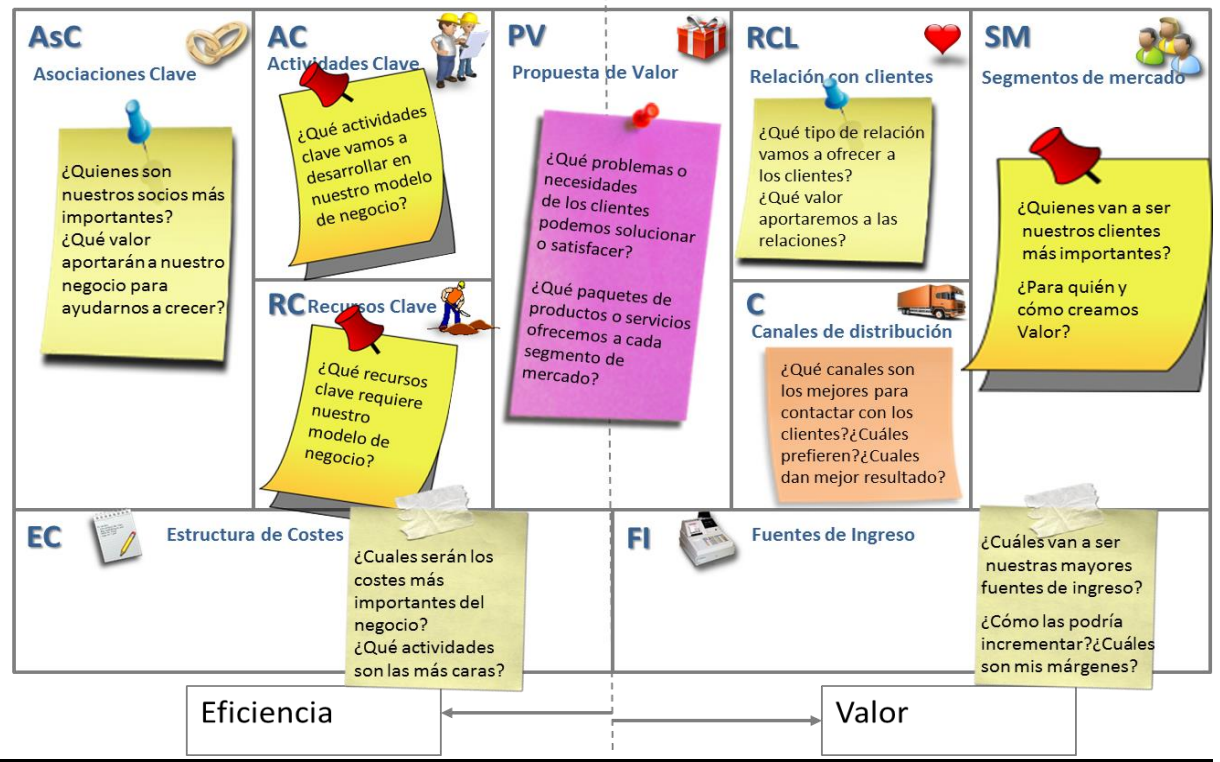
AsC
Asociaciones Clave

¿Quienes son nuestros socios más importantes?
¿Qué valor aportarán a nuestro negocio para ayudarnos a crecer?

AC
Actividades Clave

¿Qué actividades clave vamos a desarrollar en nuestro modelo de negocio?

RC Recursos Clave

¿Qué recursos clave requiere nuestro modelo de negocio?

PV
Propuesta de Valor

¿Qué problemas o necesidades de los clientes podemos solucionar o satisfacer?

¿Qué paquetes de productos o servicios ofrecemos a cada segmento de mercado?

RCL
Relación con clientes

¿Qué tipo de relación vamos a ofrecer a los clientes?
¿Qué valor aportaremos a las relaciones?

C
Canales de distribución

¿Qué canales son los mejores para contactar con los clientes?¿Cuáles prefieren?¿Cuales dan mejor resultado?

SM
Segmentos de mercado

¿Quienes van a ser nuestros clientes más importantes?

¿Para quién y cómo creamos Valor?

EC
Estructura de Costes

¿Cuales serán los costes más importantes del negocio?
¿Qué actividades son las más caras?

FI
Fuentes de Ingreso

¿Cuáles van a ser nuestras mayores fuentes de ingreso?

¿Cómo las podría incrementar?¿Cuáles son mis márgenes?

Eficiencia

Valor